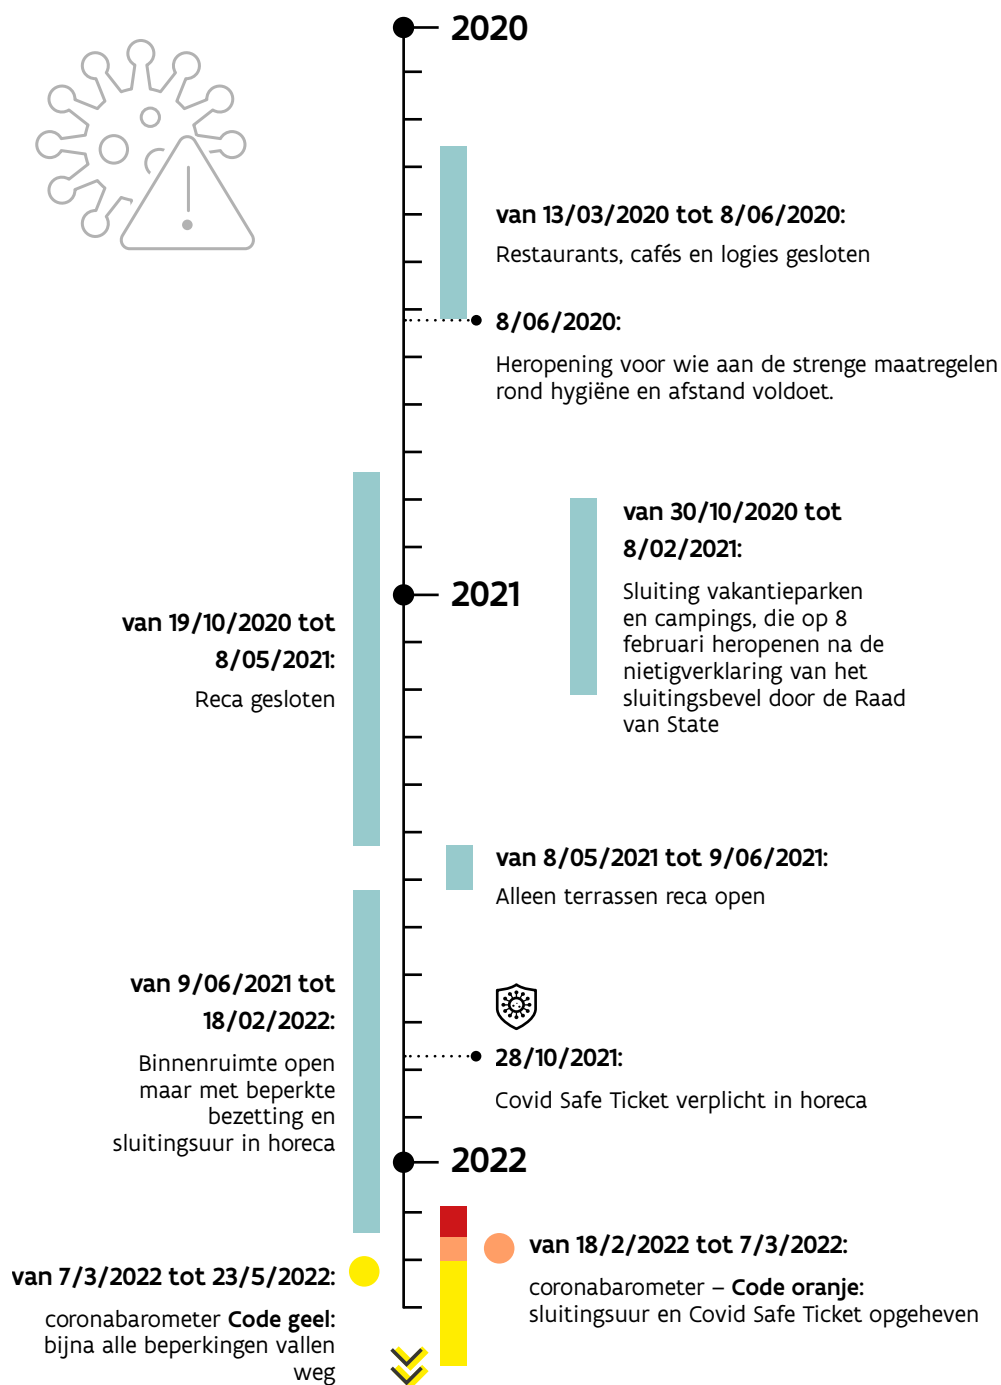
2020

van 13/03/2020 tot 8/06/2020:

Restaurants, cafés en logies gesloten

8/06/2020:

Heropening voor wie aan de strenge maatregelen rond hygiëne en afstand voldoet.

van 30/10/2020 tot 8/02/2021:

Sluiting vakantieparken en campings, die op 8 februari heropenen na de nietigverklaring van het sluitingsbevel door de Raad van State

2021

van 19/10/2020 tot 8/05/2021:

Reca gesloten

van 8/05/2021 tot 9/06/2021:

Alleen terrassen reca open

van 9/06/2021 tot 18/02/2022:

Binnenruimte open maar met beperkte bezetting en sluitingsuur in horeca

28/10/2021:

Covid Safe Ticket verplicht in horeca

2022

van 18/2/2022 tot 7/3/2022:

coronabarometer – **Code oranje**: sluitingsuur en Covid Safe Ticket opgeheven

van 7/3/2022 tot 23/5/2022:

coronabarometer **Code geel**: bijna alle beperkingen vallen weg